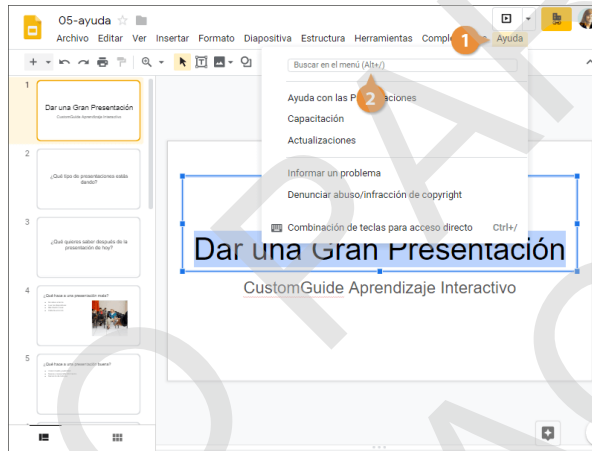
05-ayuda

Archivo Editar Ver Insertar Formato Diapositiva Estructura Herramientas Compl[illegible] Ayuda

1

Buscar en el menú (Alt+/)

2

Ayuda con las P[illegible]ciones

Capacitación

Actualizaciones

Informar un problema

Denunciar abuso/infracción de copyright

Combinación de teclas para acceso directo Ctrl+/

1

Dar una Gran Presentación

CustomGuide Aprendizaje Interactivo

2

¿Qué tipo de presentaciones estás dando?

3

¿Qué quieres saber después de la presentación de hoy?

4

¿Qué hace a una presentación mala?

5

¿Qué hace a una presentación buena?

Dar una Gran Presentación

CustomGuide Aprendizaje Interactivo